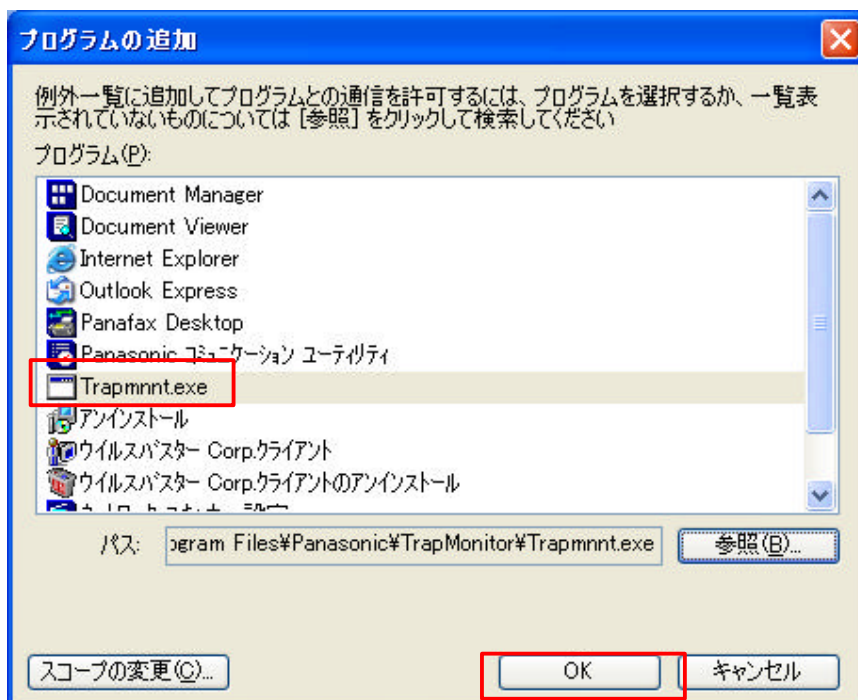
プログラムの追加

例外一覧に追加してプログラムとの通信を許可するには、プログラムを選択するか、一覧表示されていないものについては [参照] をクリックして検索してください

プログラム(P):

Document Manager
Document Viewer
Internet Explorer
Outlook Express
Panafax Desktop
Panasonic コミュニケーション ユーティリティ
Trapmnnt.exe
アンインストール
ウイルスバスター Corp.クライアント
ウイルスバスター Corp.クライアントのアンインストール
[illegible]

パス: ogram Files¥Panasonic¥TrapMonitor¥Trapmnnt.exe 参照(B)...

スコープの変更(C)... OK キャンセル